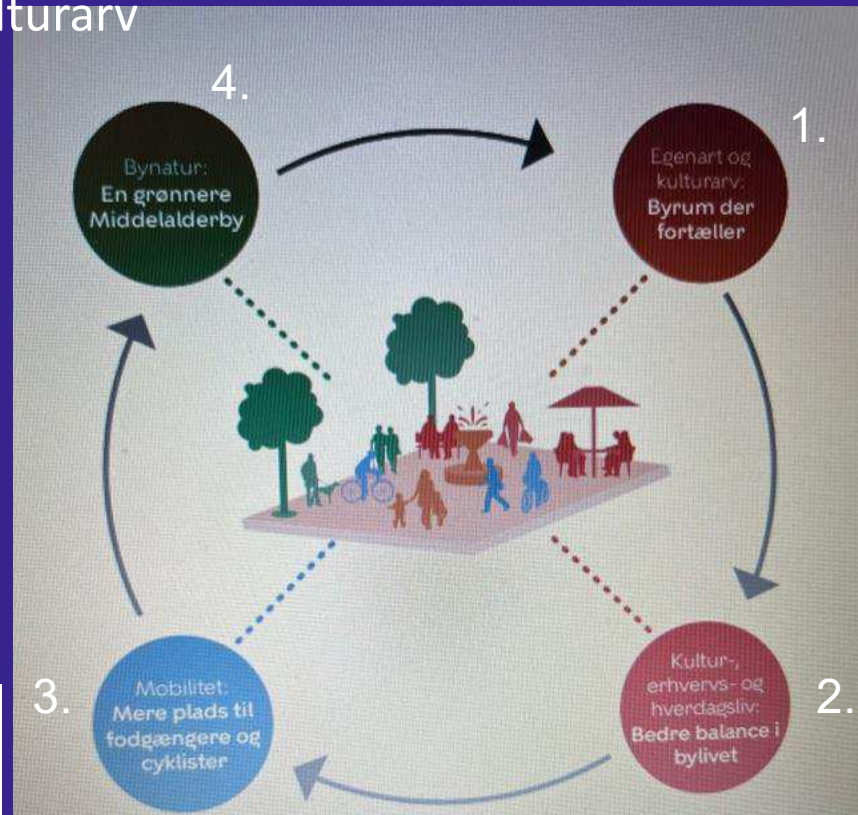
lturarv

4.

Bynatur:
En grønnere Middelalderby

1.

Egenart og kulturarv:
Byrum der fortæller

3.

Mobilitet:
Mere plads til fodgængere og cyklister

2.

Kultur-, erhvervs- og hverdagsliv:
Bedre balance i bylivet